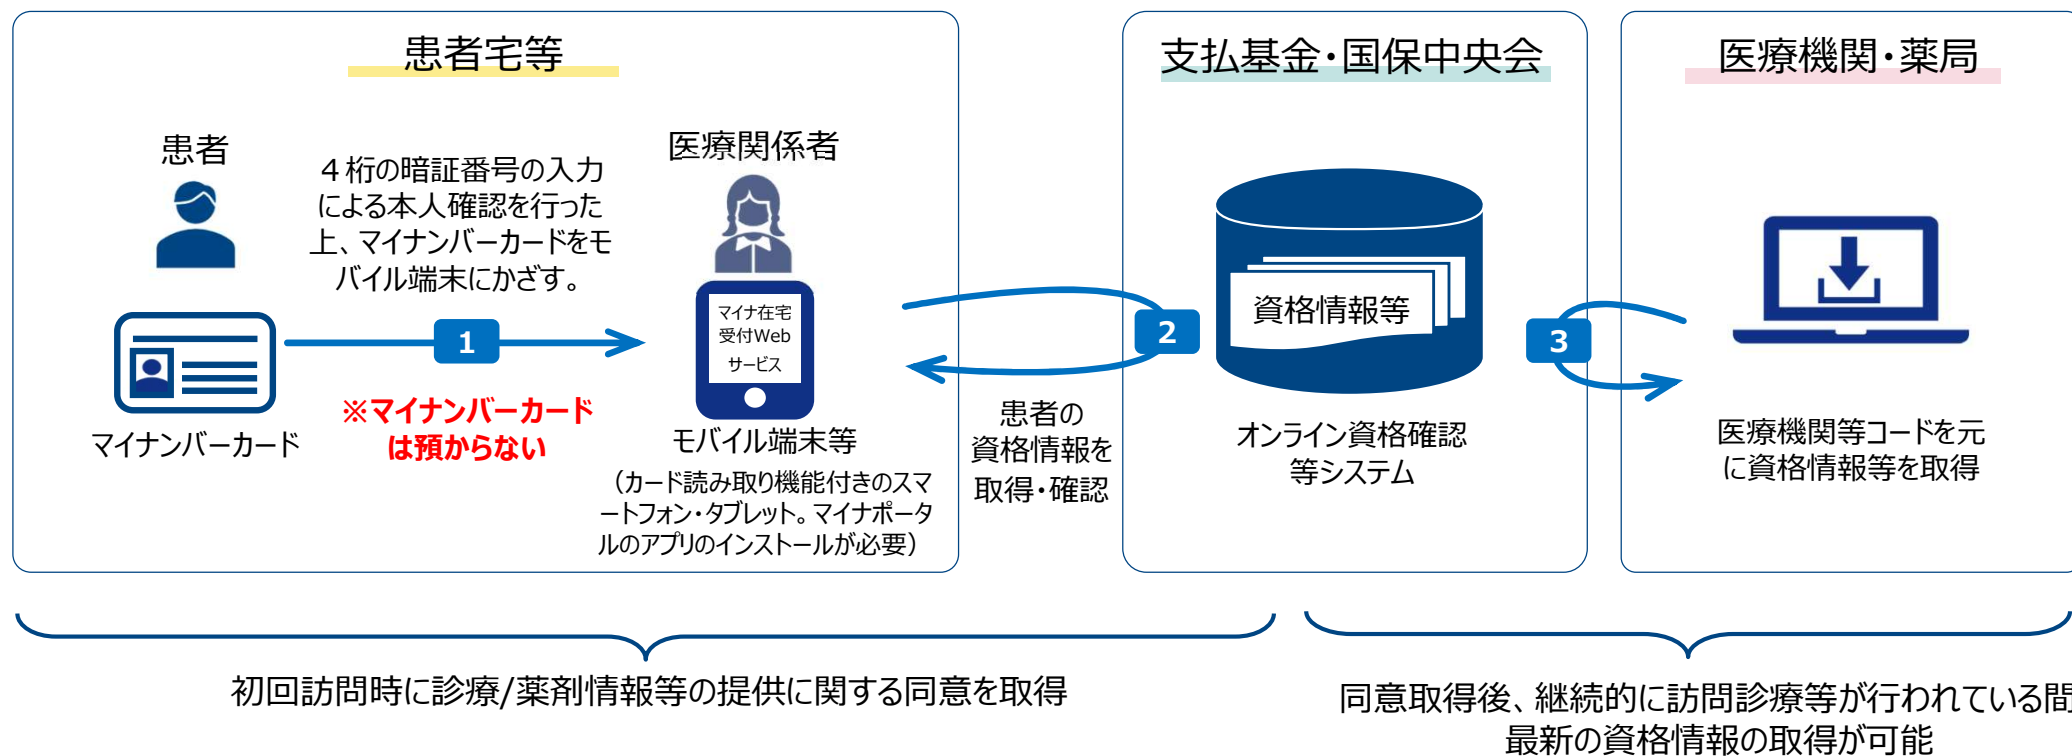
患者宅等

患者

４桁の暗証番号の入力による本人確認を行った上、マイナンバーカードをモバイル端末にかざす。

医療関係者

マイナ在宅
受付Web
サービス

1

マイナンバーカード

※マイナンバーカードは預からない

モバイル端末等
（カード読み取り機能付きのスマートフォン・タブレット。マイナポータルのアプリのインストールが必要）

患者の資格情報を取得・確認

支払基金・国保中央会

資格情報等

2

オンライン資格確認等システム

医療機関・薬局

3

医療機関等コードを元に資格情報等を取得

初回訪問時に診療/薬剤情報等の提供に関する同意を取得

同意取得後、継続的に訪問診療等が行われている間
最新の資格情報の取得が可能